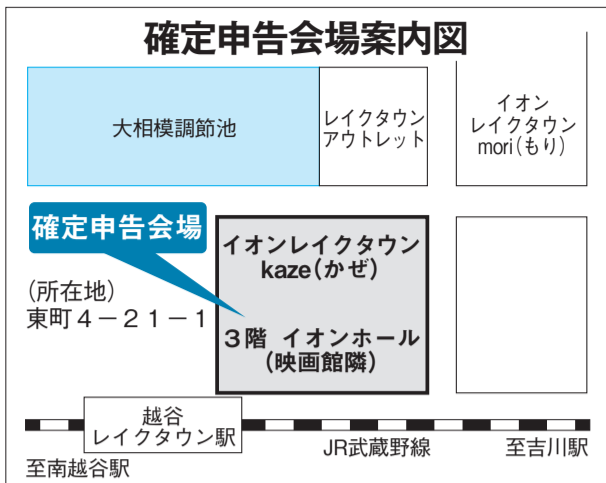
確定申告会場案内図

大相模調節池

レイクタウン
アウトレット

イオン
レイクタウン
mori(もり)

確定申告会場

(所在地)
東町4－21－1

イオンレイクタウン
kaze(かぜ)

3階　イオンホール
(映画館隣)

越谷
レイクタウン駅

JR武蔵野線

至吉川駅

至南越谷駅